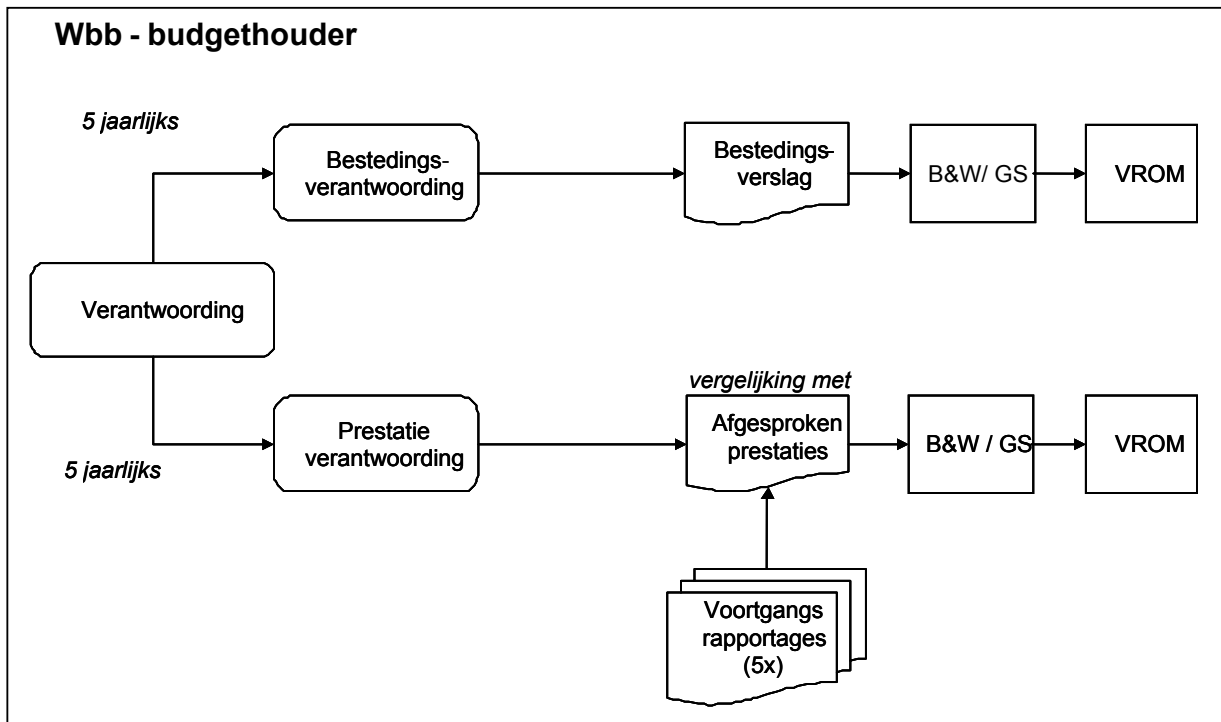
Wbb - budgethouder

5 jaarlijks

Bestedingsverantwoording

Bestedingsverslag

B&W/ GS

VROM

Verantwoording

vergelijking met

Prestatie verantwoording

Afgesproken prestaties

B&W / GS

VROM

5 jaarlijks

Voortgangs rapportages (5x)